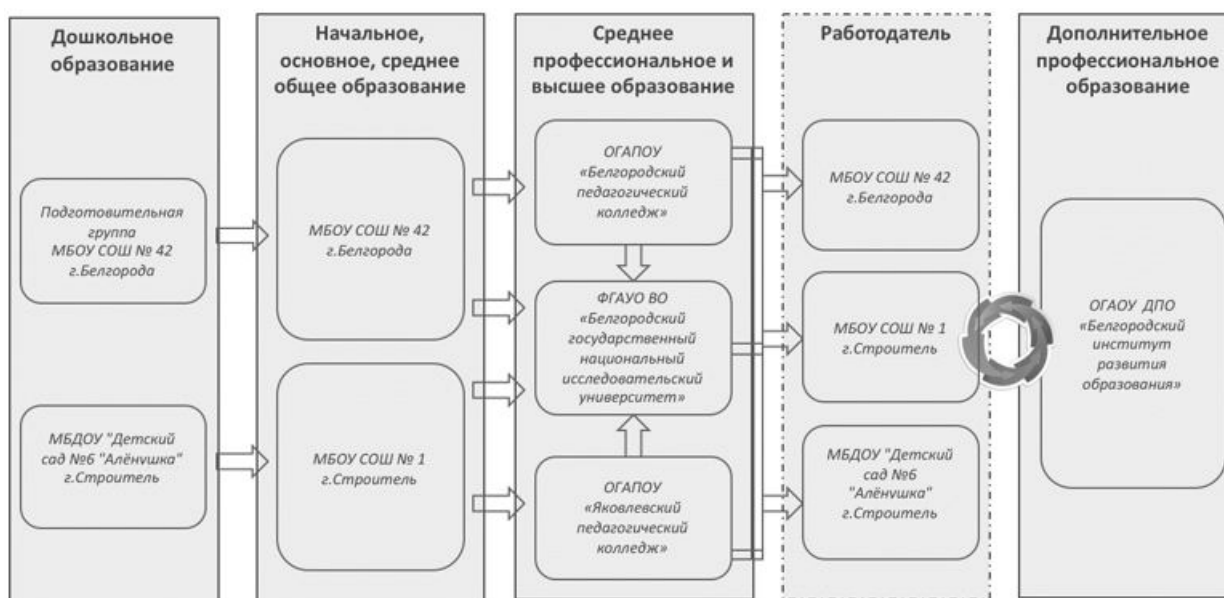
Дошкольное образование

Подготовительная группа МБОУ СОШ № 42 г.Белгорода

МБДОУ "Детский сад №6 "Алёнушка" г.Строитель

Начальное, основное, среднее общее образование

МБОУ СОШ № 42 г.Белгорода

МБОУ СОШ № 1 г.Строитель

Среднее профессиональное и высшее образование

ОГАПОУ «Белгородский педагогический колледж»

ФГАУО ВО «Белгородский государственный национальный исследовательский университет»

ОГАПОУ «Яковлевский педагогический колледж»

Работодатель

МБОУ СОШ № 42 г.Белгорода

МБОУ СОШ № 1 г.Строитель

МБДОУ "Детский сад №6 "Алёнушка" г.Строитель

Дополнительное профессиональное образование

ОГАОУ ДПО «Белгородский институт развития образования»